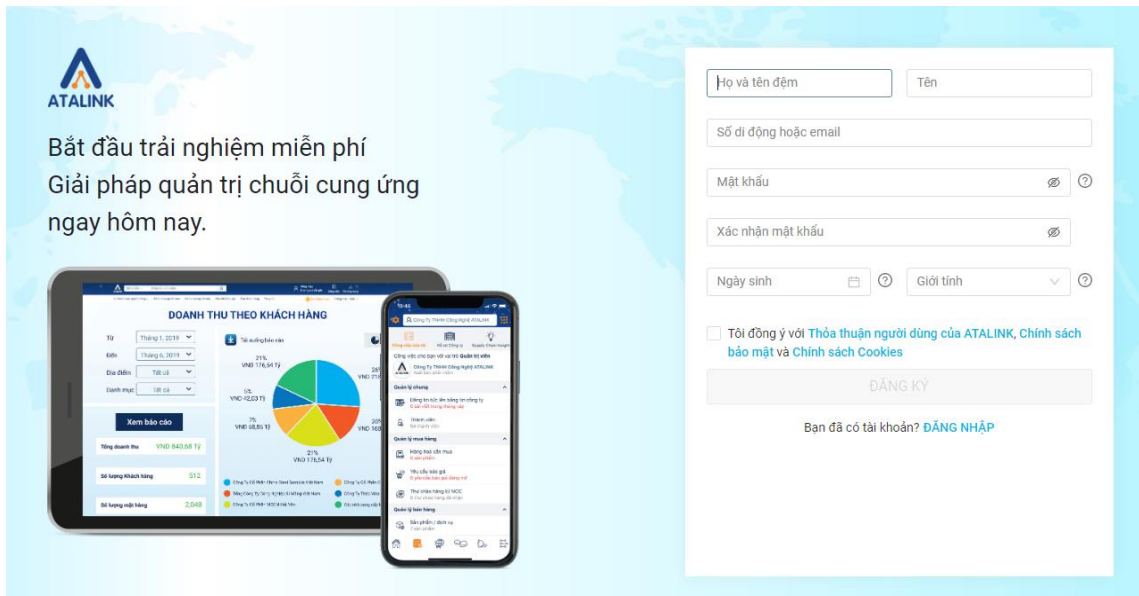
ATALINK

Bắt đầu trải nghiệm miễn phí
Giải pháp quản trị chuỗi cung ứng
ngay hôm nay.

DOANH THU THEO KHÁCH HÀNG

Từ Tháng 1, 2019
Đến Tháng 6, 2019
Địa điểm Tất cả
Danh mục Tất cả

Xem báo cáo

Tổng doanh thu VND 840,68 Tỷ
Số lượng Khách hàng 512
Số lượng mặt hàng 2,048

Tải xuống báo cáo

21%
VND 176,54 Tỷ
5%
VND 42,03 Tỷ
7%
VND 58,85 Tỷ
21%
VND 176,54 Tỷ

Công Ty TNHH Công Nghệ ATALINK

Quản lý chung
Quản lý mua hàng
Hàng hoá cần mua
Yêu cầu báo giá
Quản lý bán hàng
Sản phẩm / dịch vụ

Họ và tên đệm
Tên
Số di động hoặc email
Mật khẩu
Xác nhận mật khẩu
Ngày sinh
Giới tính

Tôi đồng ý với Thỏa thuận người dùng của ATALINK, Chính sách bảo mật và Chính sách Cookies

ĐĂNG KÝ

Bạn đã có tài khoản? ĐĂNG NHẬP